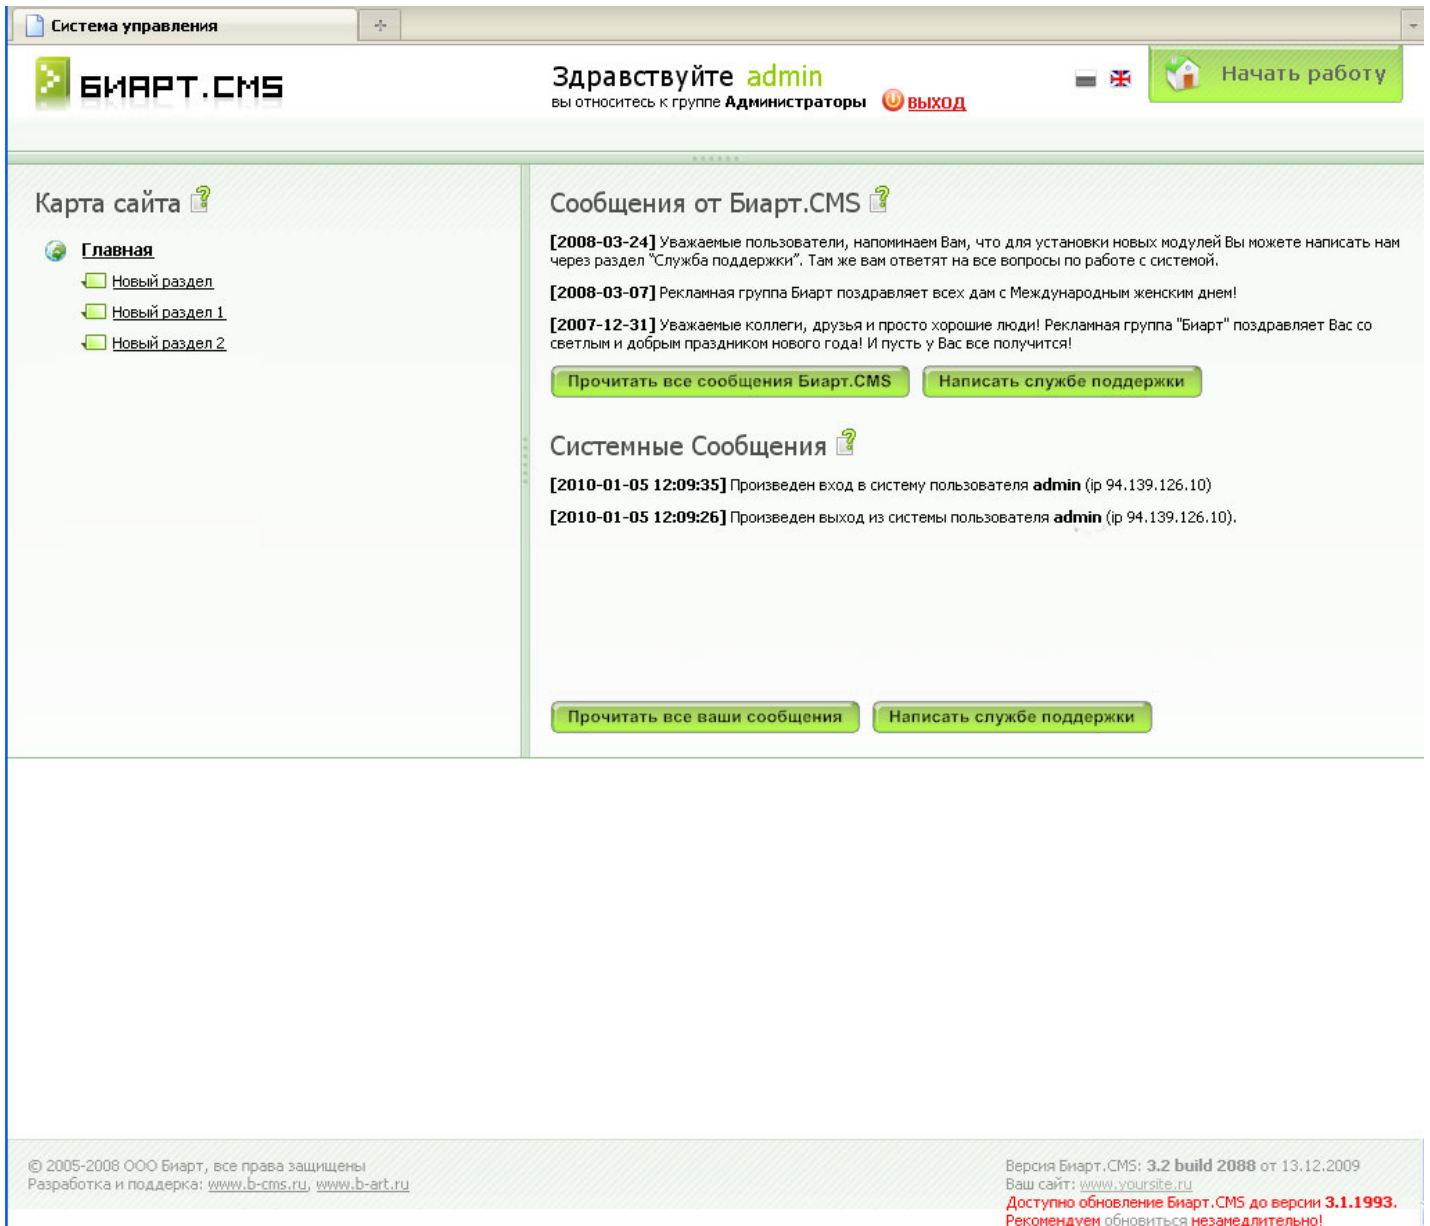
Система управления

БИАРТ.CMS

Здравствуйте admin
вы относитесь к группе Администраторы выход

Начать работу

Карта сайта

Главная
Новый раздел
Новый раздел 1
Новый раздел 2

Сообщения от Биарт.CMS

[2008-03-24] Уважаемые пользователи, напоминаем Вам, что для установки новых модулей Вы можете написать нам через раздел "Служба поддержки". Там же вам ответят на все вопросы по работе с системой.

[2008-03-07] Рекламная группа Биарт поздравляет всех дам с Международным женским днем!

[2007-12-31] Уважаемые коллеги, друзья и просто хорошие люди! Рекламная группа "Биарт" поздравляет Вас со светлым и добрым праздником нового года! И пусть у Вас все получится!

Прочитать все сообщения Биарт.CMS
Написать службе поддержки

Системные Сообщения

[2010-01-05 12:09:35] Произведен вход в систему пользователя admin (ip 94.139.126.10)

[2010-01-05 12:09:26] Произведен выход из системы пользователя admin (ip 94.139.126.10).

Прочитать все ваши сообщения
Написать службе поддержки

© 2005-2008 ООО Биарт, все права защищены
Разработка и поддержка: www.b-cms.ru, www.b-art.ru

Версия Биарт.CMS: 3.2 build 2088 от 13.12.2009
Ваш сайт: www.yoursite.ru
Доступно обновление Биарт.CMS до версии 3.1.1993.
Рекомендуем обновиться незамедлительно!